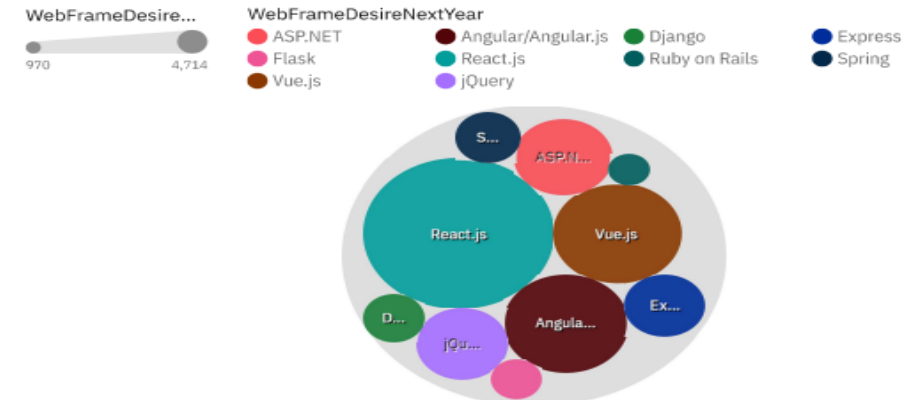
WebFrameDesire...

970 4,714

WebFrameDesireNextYear

ASP.NET
Angular/Angular.js
Django
Express
Flask
React.js
Ruby on Rails
Spring
Vue.js
jQuery

S...
ASP.N...
React.js
Vue.js
D...
Ex...
Angula...
jQu...